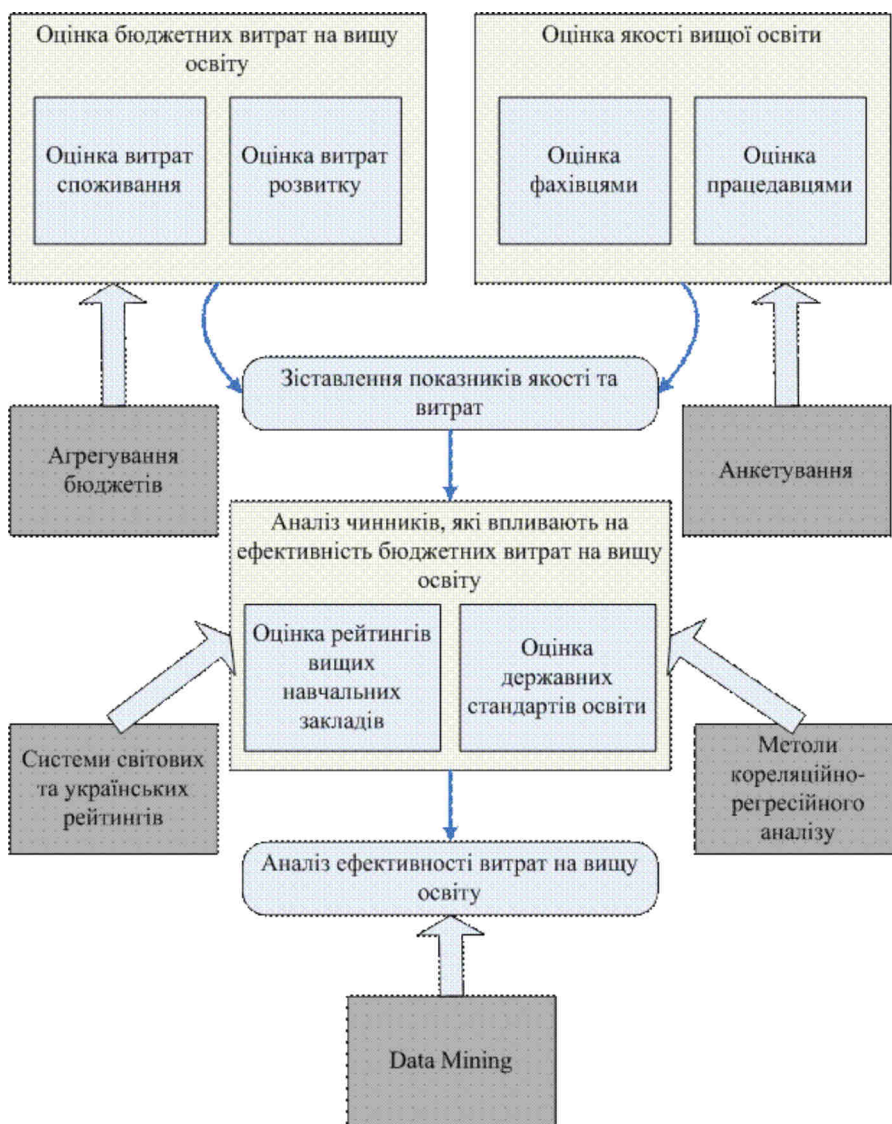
Оцінка бюджетних витрат на вищу освіту

Оцінка витрат споживання

Оцінка витрат розвитку

Оцінка якості вищої освіти

Оцінка фахівцями

Оцінка працедавцями

Зіставлення показників якості та витрат

Агрегування бюджетів

Анкетування

Аналіз чинників, які впливають на ефективність бюджетних витрат на вищу освіту

Оцінка рейтингів вищих навчальних закладів

Оцінка державних стандартів освіти

Системи світових та українських рейтингів

Метоли кореляційно-регресійного аналізу

Аналіз ефективності витрат на вищу освіту

Data Mining